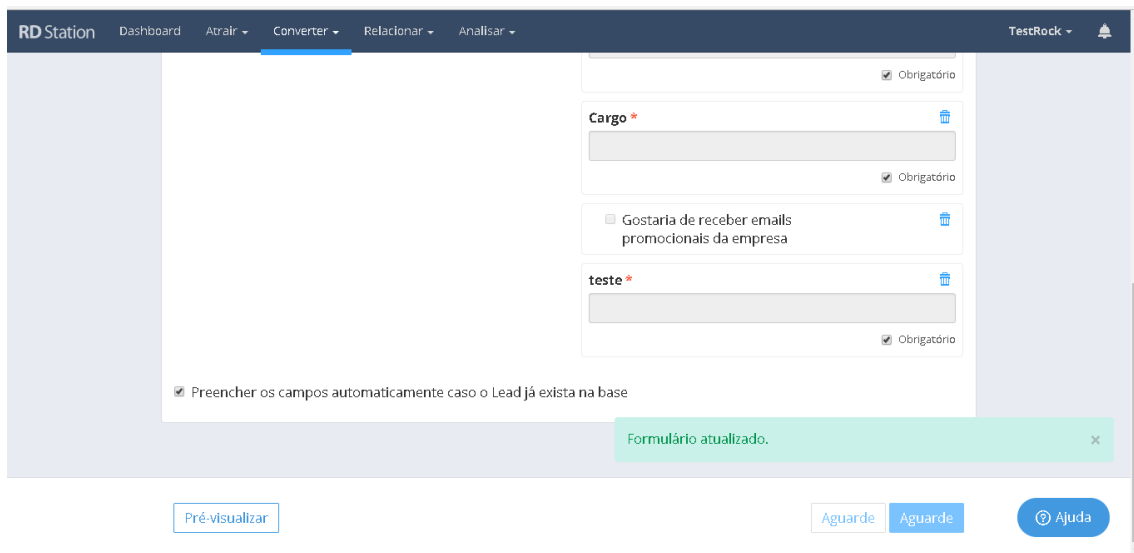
RD Station Dashboard Atrair Converter Relacionar Analisar TestRock

Obrigatório

Cargo *

Obrigatório

Gostaria de receber emails promocionais da empresa

teste *

Obrigatório

Preencher os campos automaticamente caso o Lead já exista na base

Formulário atualizado. ×

Pré-visualizar

Aguarde Aguarde

Ajuda